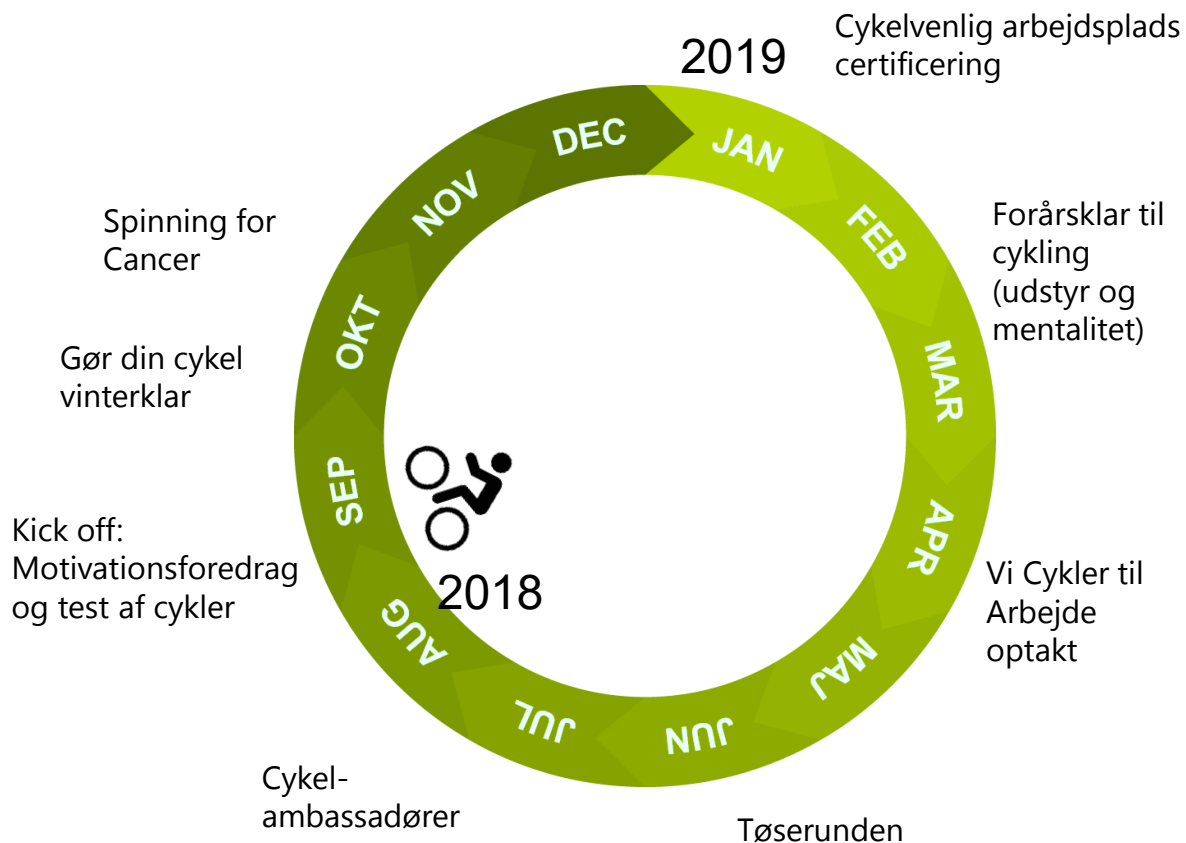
2019

Cykelvenlig arbejdsplads certificering

JAN

FEB

Forårsklar til cykling (udstyr og mentalitet)

MAR

APR

Vi Cykler til Arbejde optakt

MAJ

JUN

Tøserunden

JUL

Cykel-ambassadører

AUG

2018

SEP

Kick off: Motivationsforedrag og test af cykler

OKT

Gør din cykel vinterklar

NOV

Spinning for Cancer

DEC